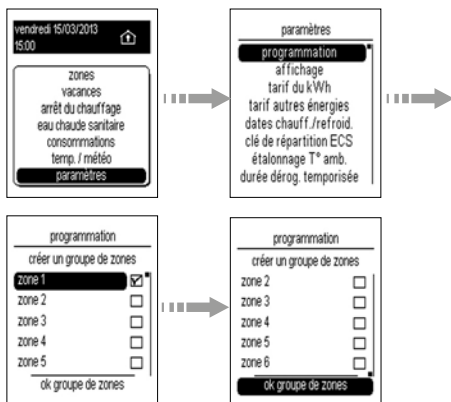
vendredi 15/03/2013
15:00

zones
vacances
arrêt du chauffage
eau chaude sanitaire
consommations
temp. / météo
paramètres

paramètres

programmation
affichage
tarif du kWh
tarif autres énergies
dates chauff./refroid.
clé de répartition ECS
étalonnage T° amb.
durée dérog. temporisée

programmation

créer un groupe de zones
zone 1
zone 2
zone 3
zone 4
zone 5
ok groupe de zones

programmation

créer un groupe de zones
zone 2
zone 3
zone 4
zone 5
zone 6
ok groupe de zones